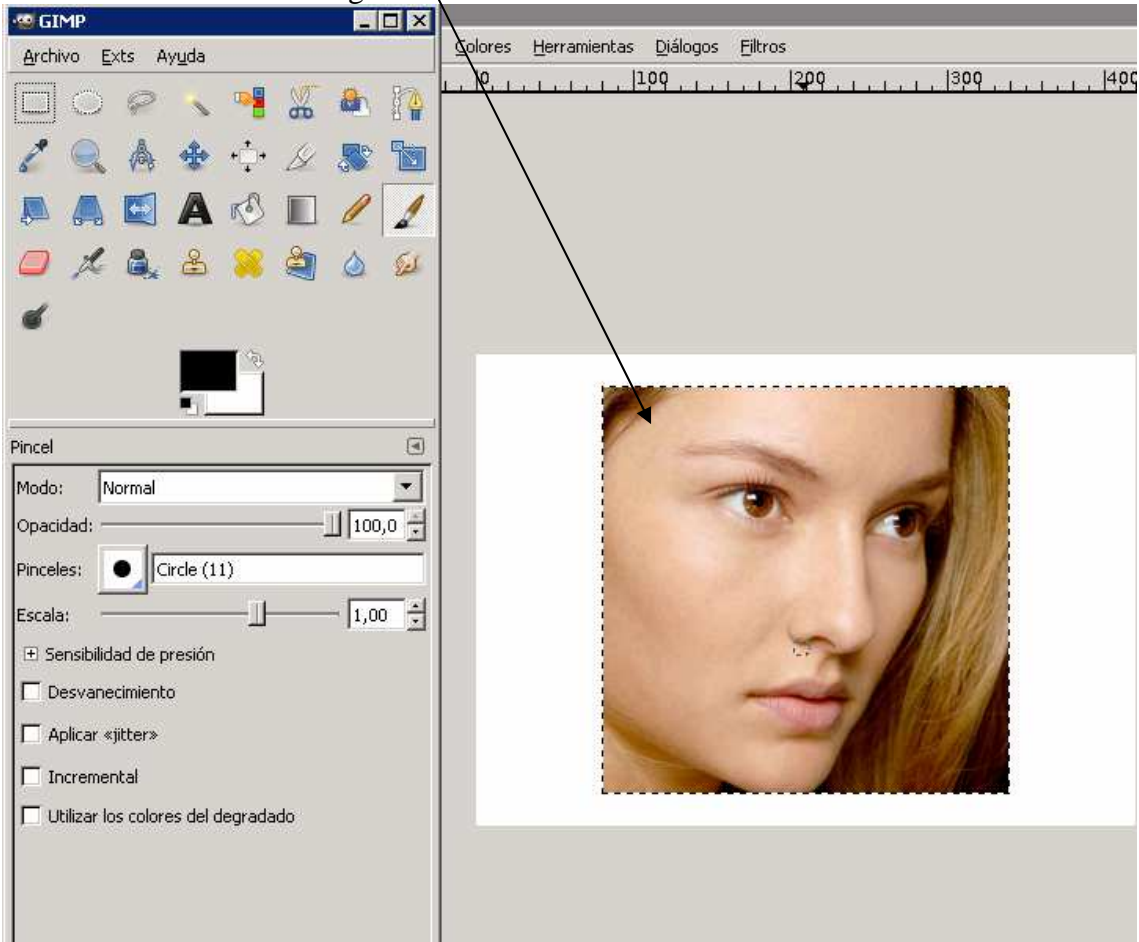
GIMP

Archivo Exts Ayuda

Colores Herramientas Diálogos Filtros

0 100 200 300 400

Pincel

Modo: Normal

Opacidad: 100,0

Pinceles: Circle (11)

Escala: 1,00

Sensibilidad de presión

Desvanecimiento

Aplicar «jitter»

Incremental

Utilizar los colores del degradado